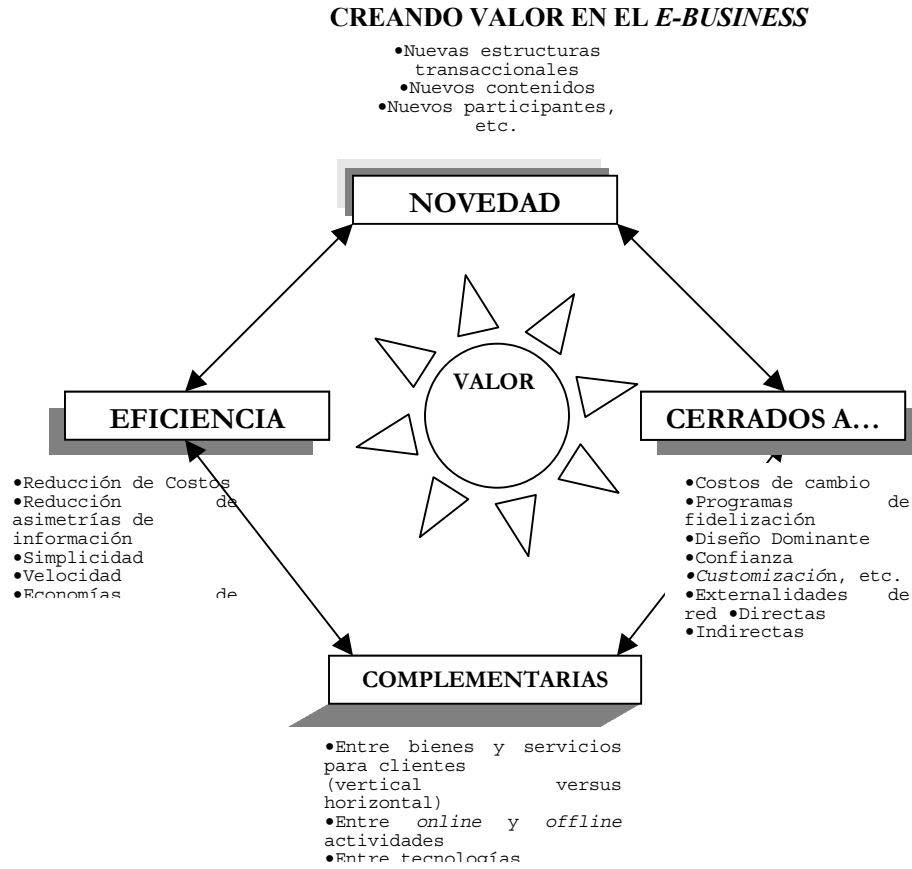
CREANDO VALOR EN EL *E-BUSINESS*

•Nuevas estructuras transaccionales
•Nuevos contenidos
•Nuevos participantes, etc.

NOVEDAD

VALOR

EFICIENCIA

•Reducción de Costos
•Reducción de asimetrías de información
•Simplicidad
•Velocidad
•Economías de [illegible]

CERRADOS A…

•Costos de cambio
•Programas de fidelización
•Diseño Dominante
•Confianza
•*Customización*, etc.
•Externalidades de red •Directas
•Indirectas

COMPLEMENTARIAS

•Entre bienes y servicios para clientes (vertical versus horizontal)
•Entre *online* y *offline* actividades
•Entre tecnologías